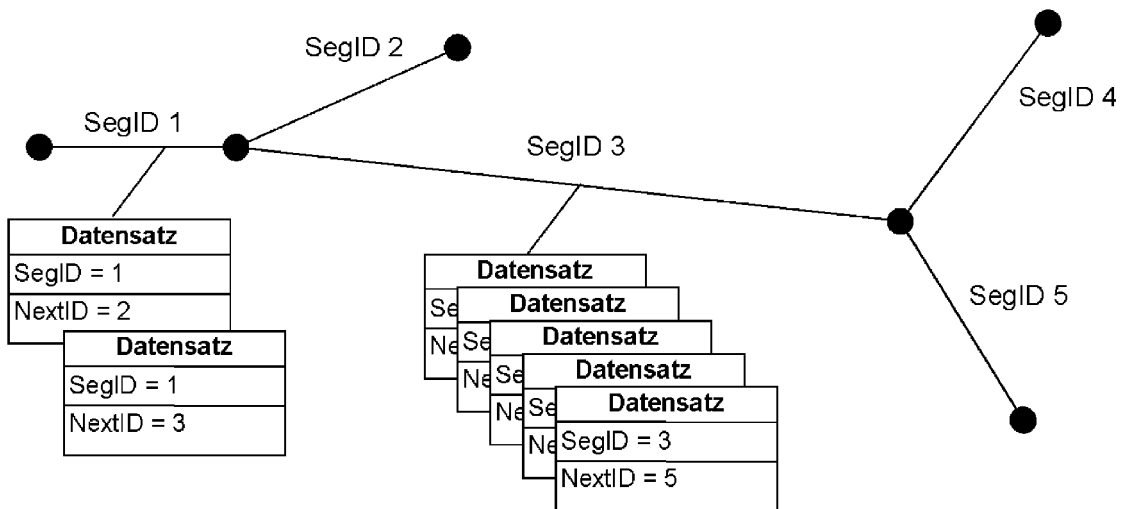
SegID 2

SegID 1

SegID 3

SegID 4

SegID 5

| Datensatz |
|---|
| SegID = 1 |
| NextID = 2 |

| Datensatz |
|---|
| SegID = 1 |
| NextID = 3 |

Datensatz
Se
Ne

Datensatz
Se
Ne

Datensatz
Se
Ne

Datensatz
Se
Ne

| Datensatz |
|---|
| SegID = 3 |
| NextID = 5 |